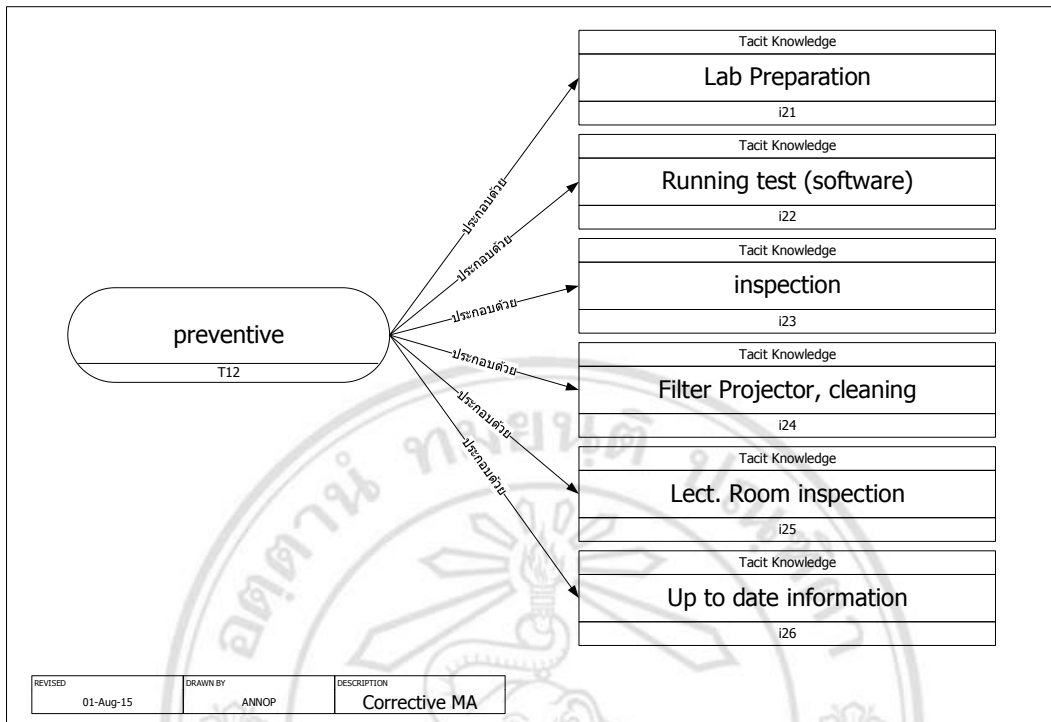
Tacit Knowledge
Lab Preparation
i21

Tacit Knowledge
Running test (software)
i22

Tacit Knowledge
inspection
i23

Tacit Knowledge
Filter Projector, cleaning
i24

Tacit Knowledge
Lect. Room inspection
i25

Tacit Knowledge
Up to date information
i26

preventive
T12

ประกอบด้วย
ประกอบด้วย
ประกอบด้วย
ประกอบด้วย
ประกอบด้วย
ประกอบด้วย

| REVISED 01-Aug-15 | DRAWN BY ANNOP | DESCRIPTION Corrective MA |
|---|---|---|